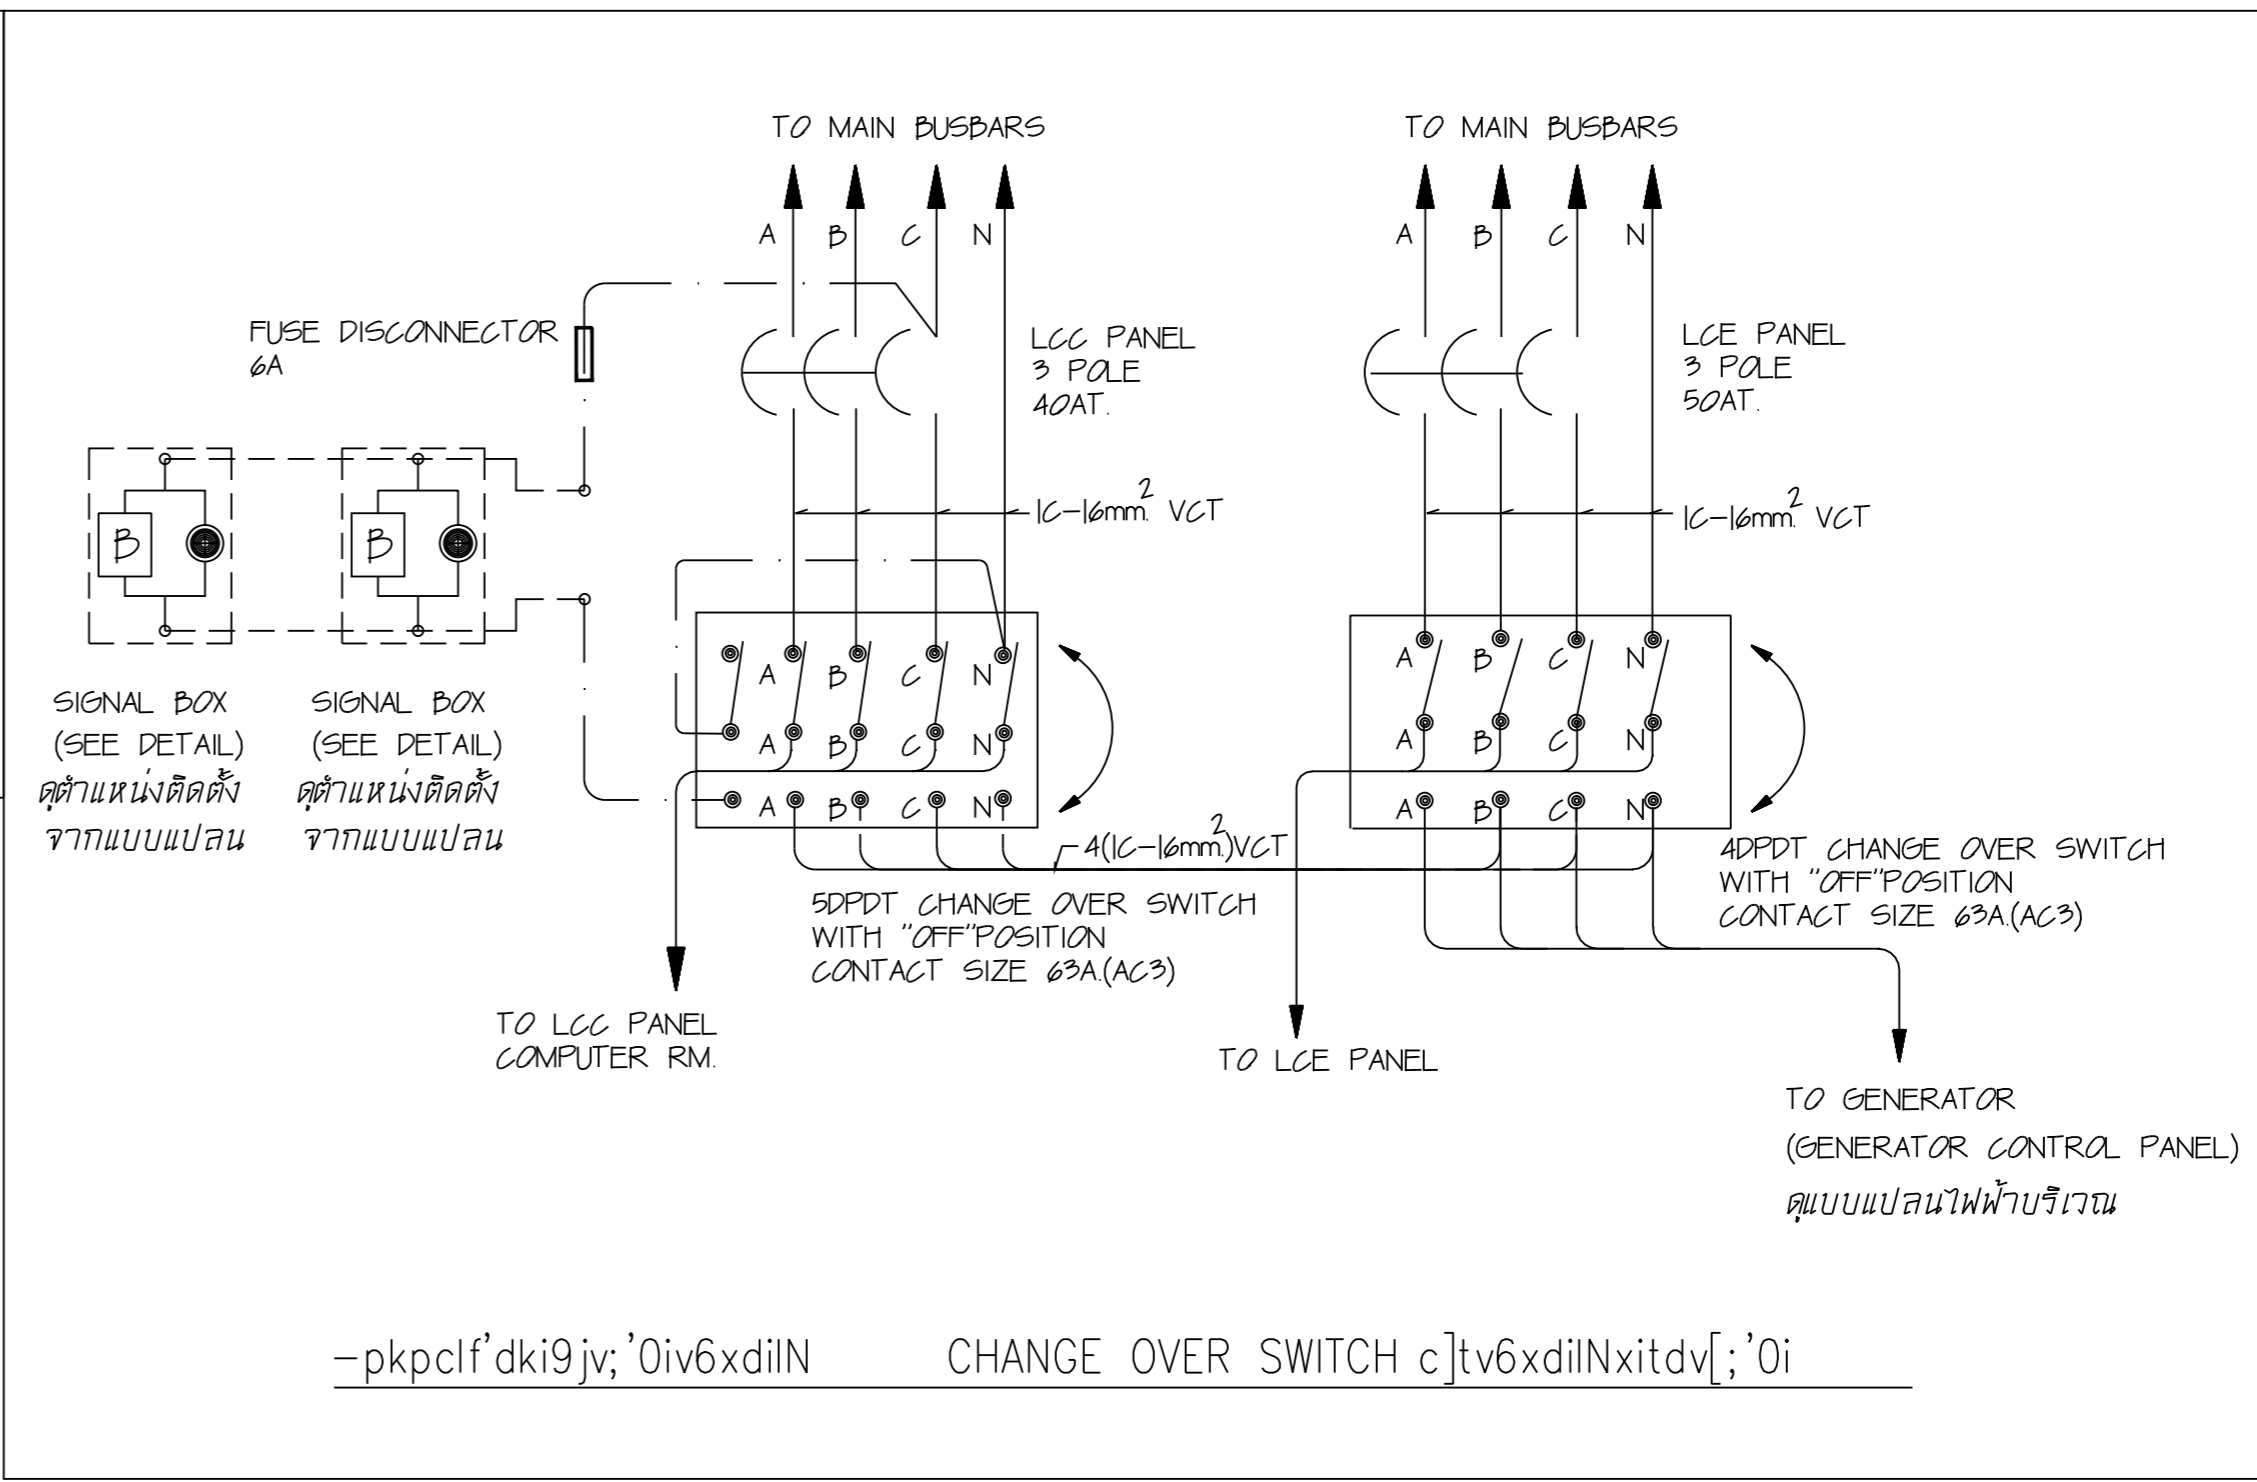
TO MAIN BUSBARS

A B C N

TO MAIN BUSBARS

A B C N

FUSE DISCONNECTOR
6A

LCC PANEL
3 POLE
40AT.

LCE PANEL
3 POLE
50AT.

$1C-16mm^2$ VCT

$1C-16mm^2$ VCT

B

B

A B C N
A B C N
A B C N

A B C N
A B C N
A B C N

SIGNAL BOX
(SEE DETAIL)
ดูตำแหน่งติดตั้ง
จากแบบแปลน

SIGNAL BOX
(SEE DETAIL)
ดูตำแหน่งติดตั้ง
จากแบบแปลน

$4(1C-16mm^2)$VCT

4DPDT CHANGE OVER SWITCH
WITH "OFF"POSITION
CONTACT SIZE 63A.(AC3)

5DPDT CHANGE OVER SWITCH
WITH "OFF"POSITION
CONTACT SIZE 63A.(AC3)

TO LCC PANEL
COMPUTER RM.

TO LCE PANEL

TO GENERATOR
(GENERATOR CONTROL PANEL)
ดูแบบแปลนไฟฟ้าบริเวณ

–pkpclf'dki9jv;'0iv6xdilN CHANGE OVER SWITCH c]tv6xdilNxitdv[;'0i